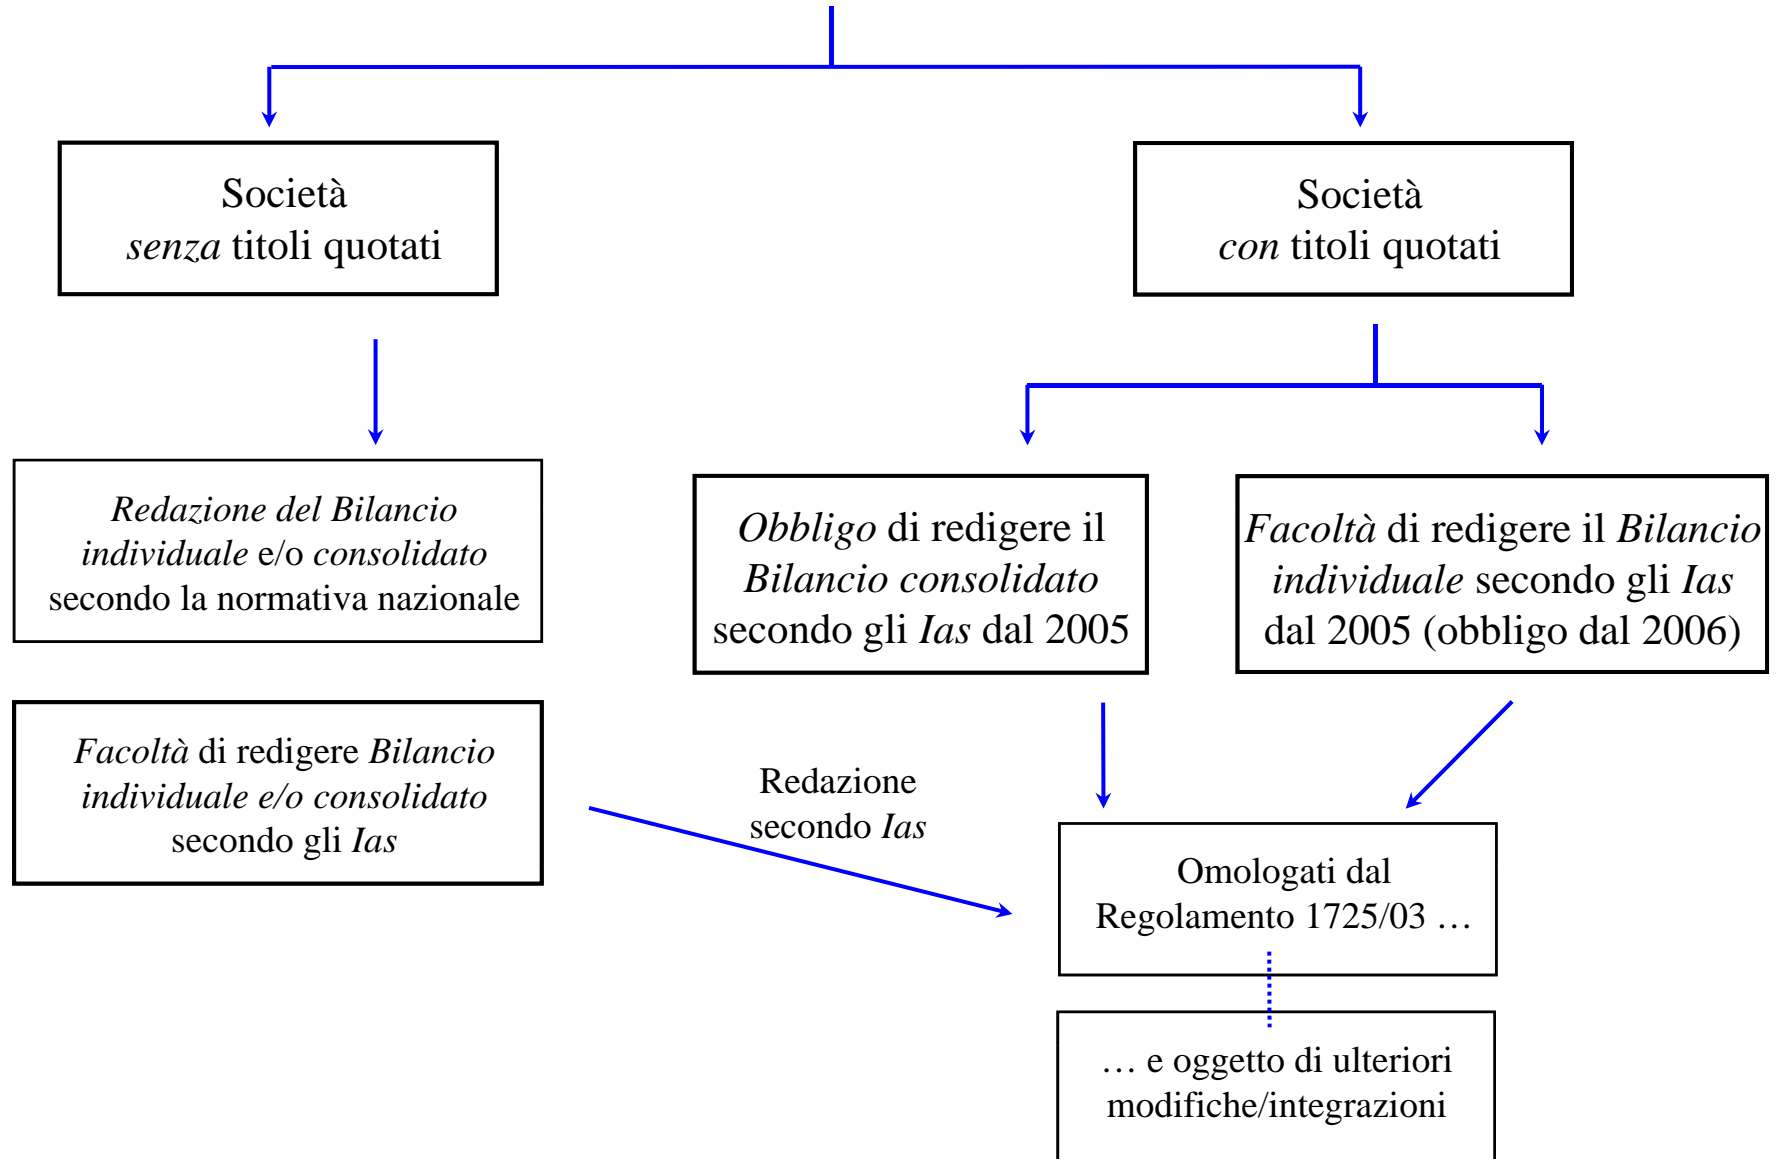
Società
*senza* titoli quotati

Società
*con* titoli quotati

*Redazione del Bilancio individuale* e/o *consolidato* secondo la normativa nazionale

*Obbligo* di redigere il *Bilancio consolidato* secondo gli *Ias* dal 2005

*Facoltà* di redigere il *Bilancio individuale* secondo gli *Ias* dal 2005 (obbligo dal 2006)

*Facoltà* di redigere *Bilancio individuale e/o consolidato* secondo gli *Ias*

Redazione secondo *Ias*

Omologati dal Regolamento 1725/03 …

… e oggetto di ulteriori modifiche/integrazioni